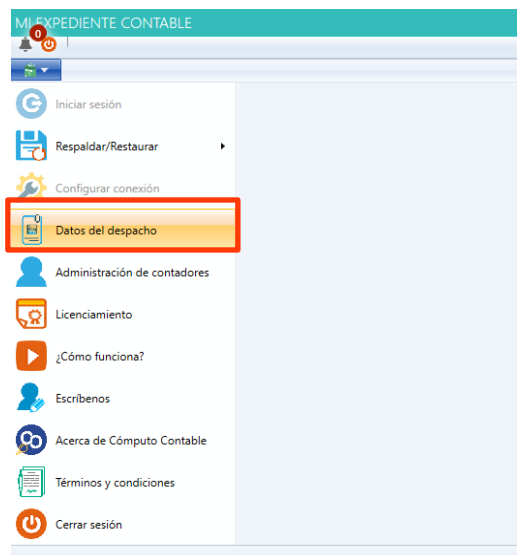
MI EXPEDIENTE CONTABLE

0

Iniciar sesión

Respaldar/Restaurar

Configurar conexión

Datos del despacho

Administración de contadores

Licenciamiento

¿Cómo funciona?

Escríbenos

Acerca de Cómputo Contable

Términos y condiciones

Cerrar sesión